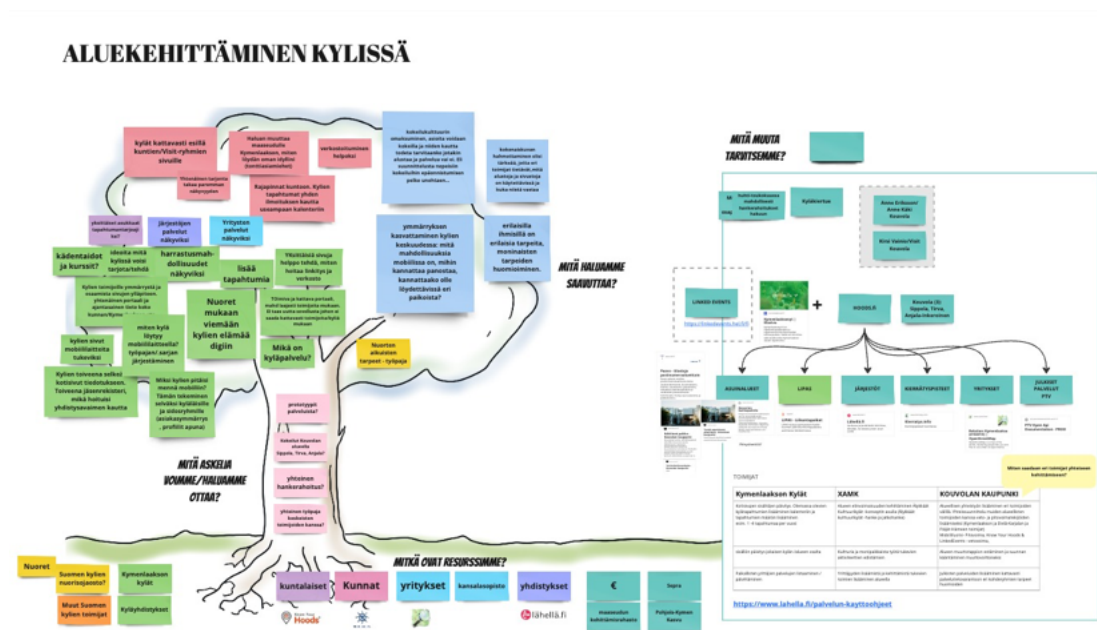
ALUEKEHITTÄMINEN KYLISSÄ

kylät kattavasti esillä kuntien/Visit-ryhmien sivuille

Haluan muuttaa maaseudulle Kymenlaaksoon, miten löydän oman kyläni (tonttiasiamiehet)

verkostoituminen helpoksi

Kajaipinnat kuntoon. Kylien tapahtumat yhden ilmoituksen kautta sanampaan kalenteriin

kokeilukulttuurin omaksuminen, asioita voidaan kokeilla ja niiden kautta todeta tarvitaanko jotakin aluetaa ja palvelua vai ei. Eli suunnittelussa nopeasta kokeiluihin epäonnistumisen pelko unohtaen...

kokonaiskuvan hahmottaminen siitä tarkoaa, jotta eri toimijat tietävät, mitä alueista ja sivustoja on käytettävissä ja kuka niistä vastaa

Järjestöjen palvelut näkyviksi

Yritysten palvelut näkyviksi

ymmärryksen kasvattaminen kylien keskuudessa: mitä mahdollisuuksia mobiilissa on, mihin kannattaa panostaa, kannattaako olla löydettävissä eri paikoista?

erilaisilla ihmisillä on erilaisia tarpeita, moninaisten tarpeiden huomioiminen.

kädentaidot ja kurssit?

ideoita mitä kylissä voisi tarjota/tehdä

harrastusmahdollisuudet näkyviksi

lisää tapahtumia

Yhteistä sisua helppo tehdä, miten hoitaa linkitys ja verkosto

Nuoret mukaan viemään kylien elämää digiin

miten kylä löytyy mobiilialttseilla? tyylpajan/ sarjan järjestäminen

kylien sivut mobiililaitteita tukeviksi

Mikä on kyläpalvelu?

Nuorten aikuisten tarpeet - työpaja

MITÄ HALUAMME SAAVUTTAA?

MITÄ ASKELIA VOIMME/HALUAMME OTTAA?

prototyypit palveluista?

yhteinen hankerahoitus?

MITÄ MUUTA TARVITSEMME?

Kyläkartue

LINKED EVENTS

HOODS.fi

KOUVALAISET

LIPAS

JÄRJESTÖT

KIRJASTOT

YRITYKSET

JULKISET PALVELUT PTV

TOIMIJAT

| Kymenlaakson Kylät | XAMK | KOUVOLAN KAUPUNKI |
|---|---|---|

https://www.lahella.fi/palvelun-kayttoohjeet

MITKÄ OVAT RESURSSIMME?

Nuoret

Suomen kylien nuorisojaosto?

Kymenlaakson kylät

Muut Suomen kylien toimijat

Kyläyhdistykset

kuntalaiset

Kunnat

yritykset

kansalaisopisto

yhdistykset

€

Sajra

lähellä.fi